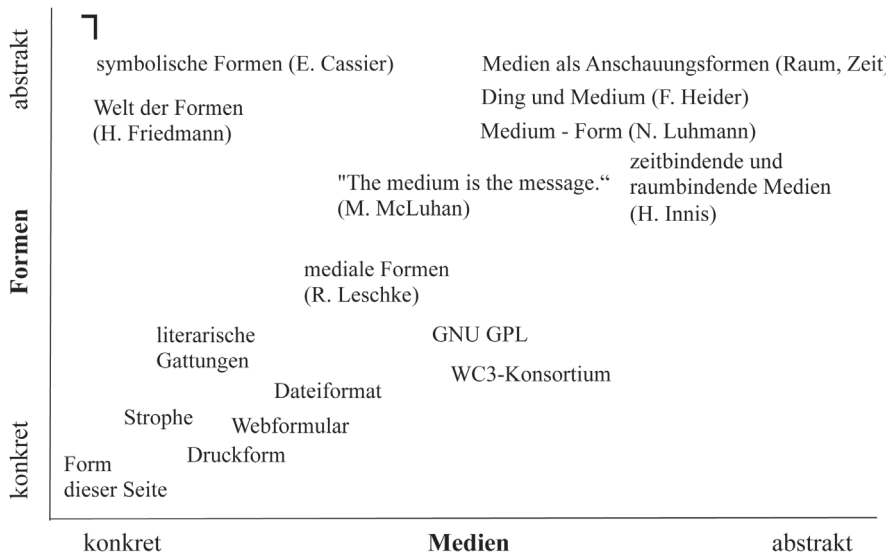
abstrakt

Formen

konkret

symbolische Formen (E. Cassier)

Medien als Anschauungsformen (Raum, Zeit)

Welt der Formen (H. Friedmann)

Ding und Medium (F. Heider)

Medium - Form (N. Luhmann)

"The medium is the message.“ (M. McLuhan)

zeitbindende und raumbindende Medien (H. Innis)

mediale Formen (R. Leschke)

literarische Gattungen

GNU GPL

Dateiformat

WC3-Konsortium

Strophe

Webformular

Druckform

Form dieser Seite

konkret

Medien

abstrakt